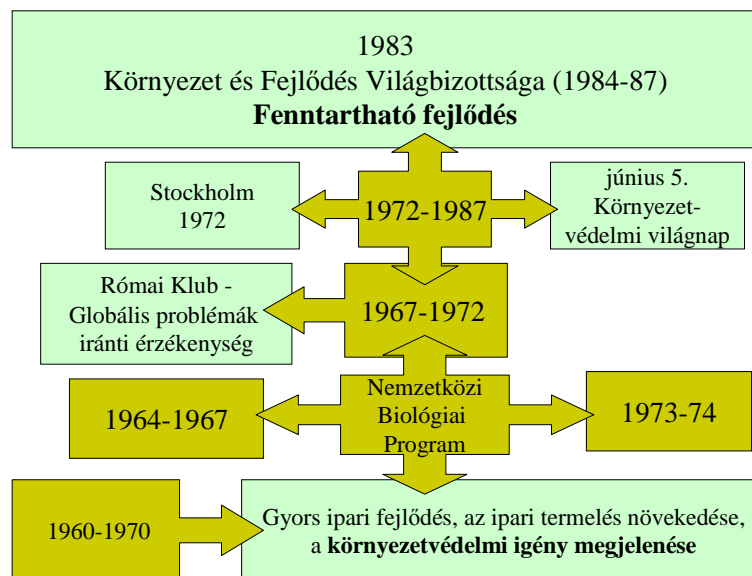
1983
Környezet és Fejlődés Világbizottsága (1984-87)
**Fenntartható fejlődés**

Stockholm
1972

1972-1987

június 5.
Környezetvédelmi világnap

Római Klub - Globális problémák iránti érzékenység

1967-1972

1964-1967

Nemzetközi Biológiai Program

1973-74

1960-1970

Gyors ipari fejlődés, az ipari termelés növekedése, a **környezetvédelmi igény megjelenése**